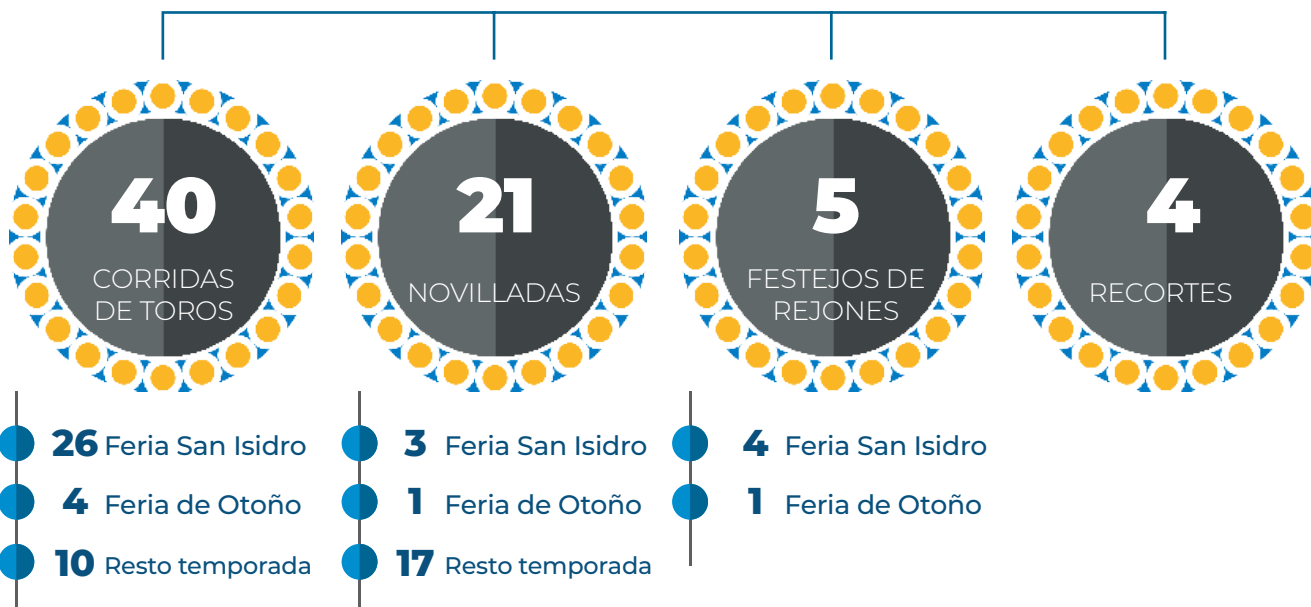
40
CORRIDAS DE TOROS

21
NOVILLADAS

5
FESTEJOS DE REJONES

4
RECORTES

26 Feria San Isidro
4 Feria de Otoño
10 Resto temporada

3 Feria San Isidro
1 Feria de Otoño
17 Resto temporada

4 Feria San Isidro
1 Feria de Otoño